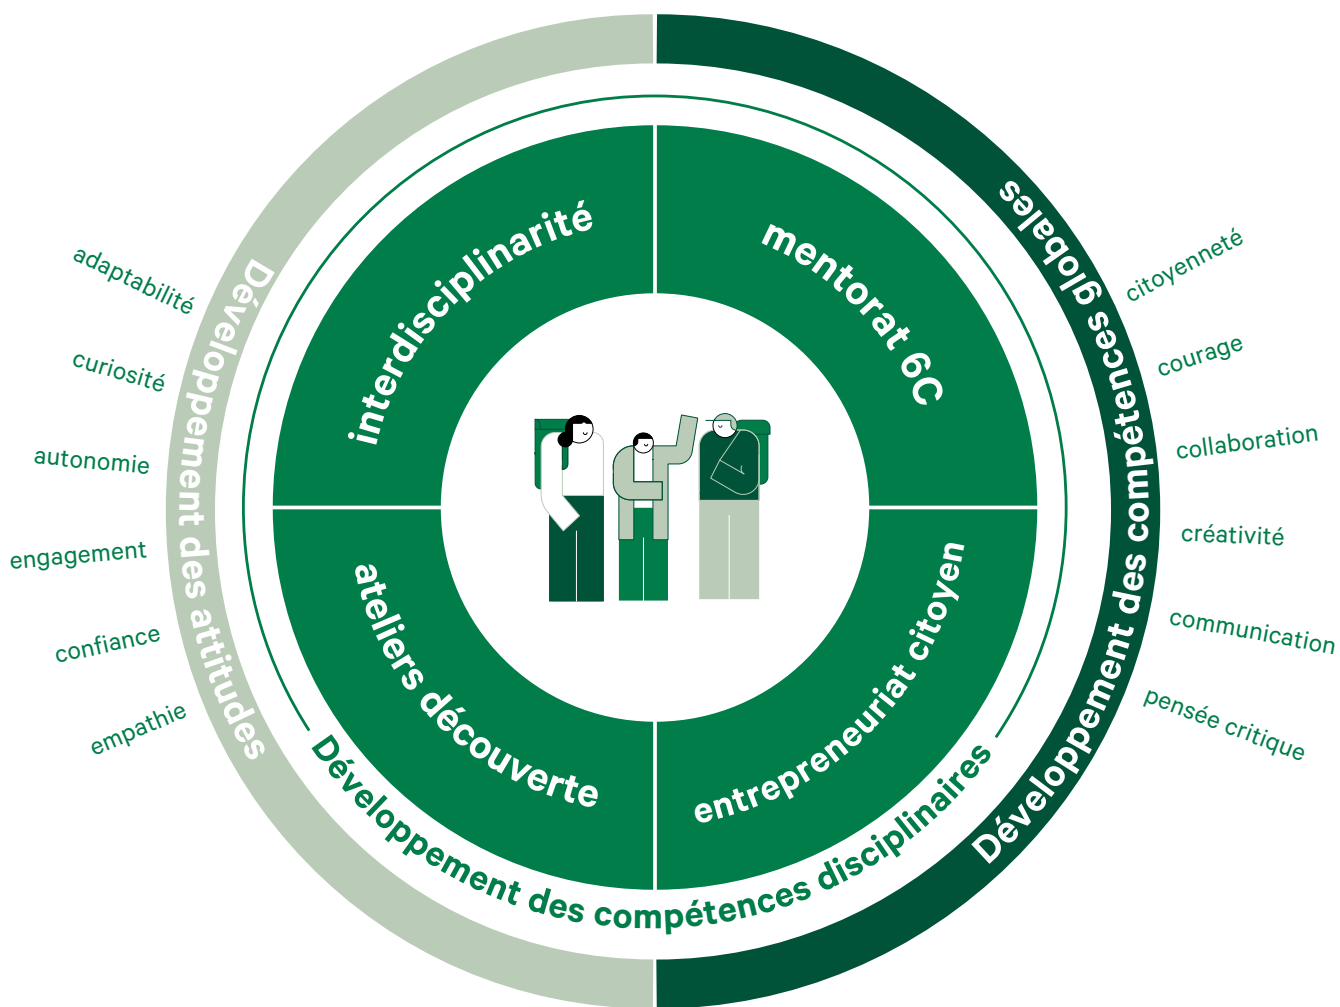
adaptabilité

curiosité

autonomie

engagement

confiance

empathie

Développement des attitudes

interdisciplinarité

mentorat 6C

Développement des compétences globales

citoyenneté

courage

collaboration

créativité

communication

pensée critique

ateliers découverte

entrepreneuriat citoyen

Développement des compétences disciplinaires